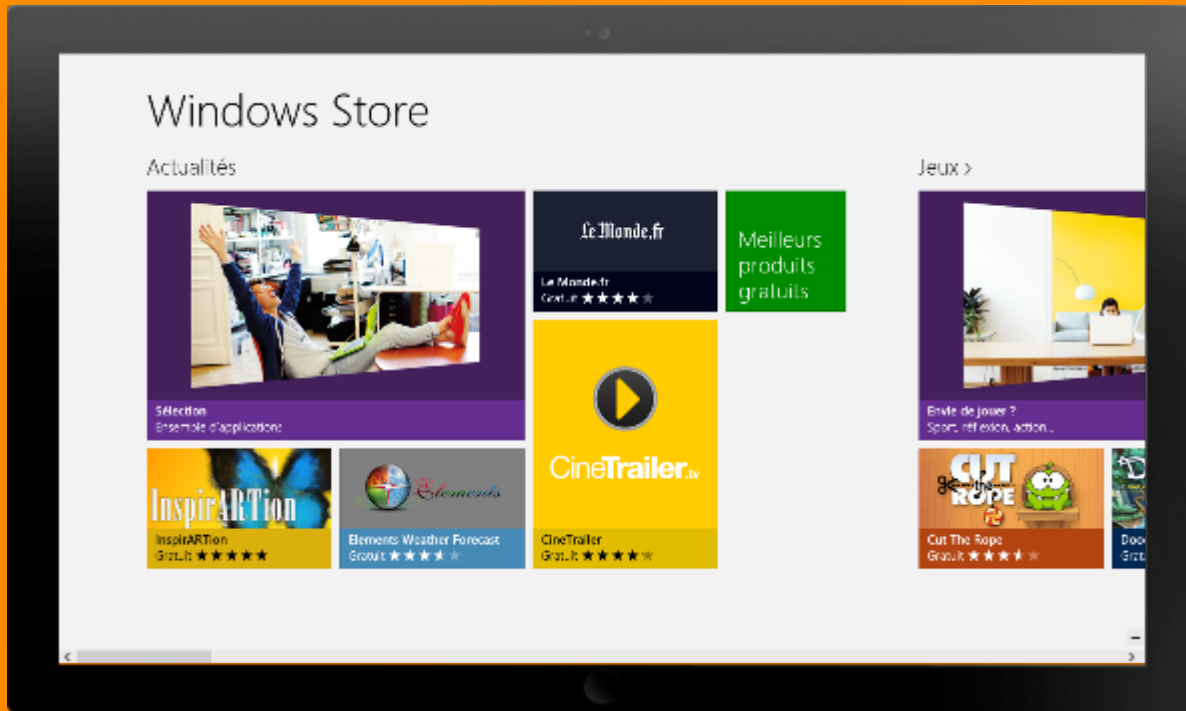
Windows Store

Actualités

Jeux >

Sélection
Ensemble d'applications

Le Monde.fr

Le Monde.fr
Gratuit ★★★★★

Meilleurs produits gratuits

CineTrailer.tv

CineTrailer
Gratuit ★★★★★

Envie de jouer ?
Sport, réflexion, action...

InspirARTion

InspirARTion
Gratuit ★★★★★

Elements

Elements Weather Forecast
Gratuit ★★★★★

CUT the ROPE

Cut The Rope
Gratuit ★★★★★

Doo
Grat